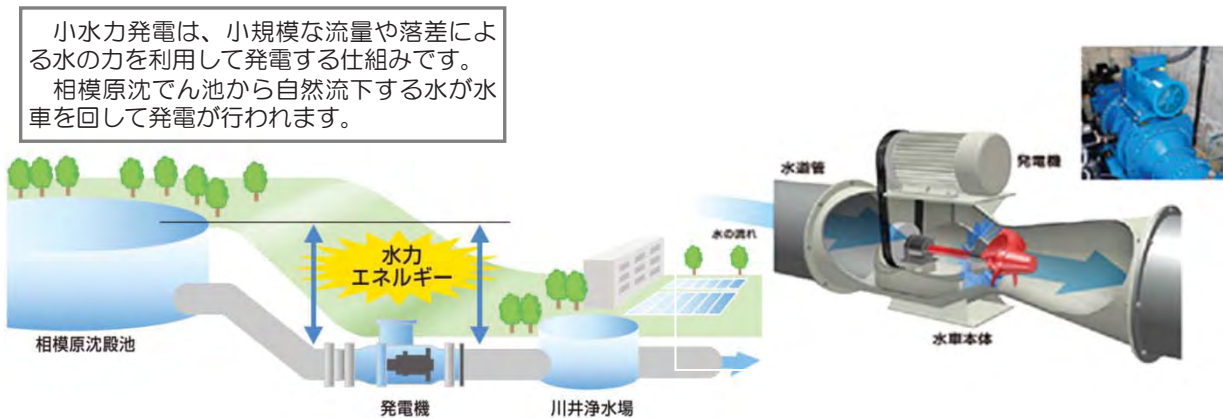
小水力発電は、小規模な流量や落差による水の力を利用して発電する仕組みです。
相模原沈でん池から自然流下する水が水車を回して発電が行われます。

水力
エネルギー

相模原沈殿池

発電機

川井浄水場

水の流れ

水道管

発電機

水車本体